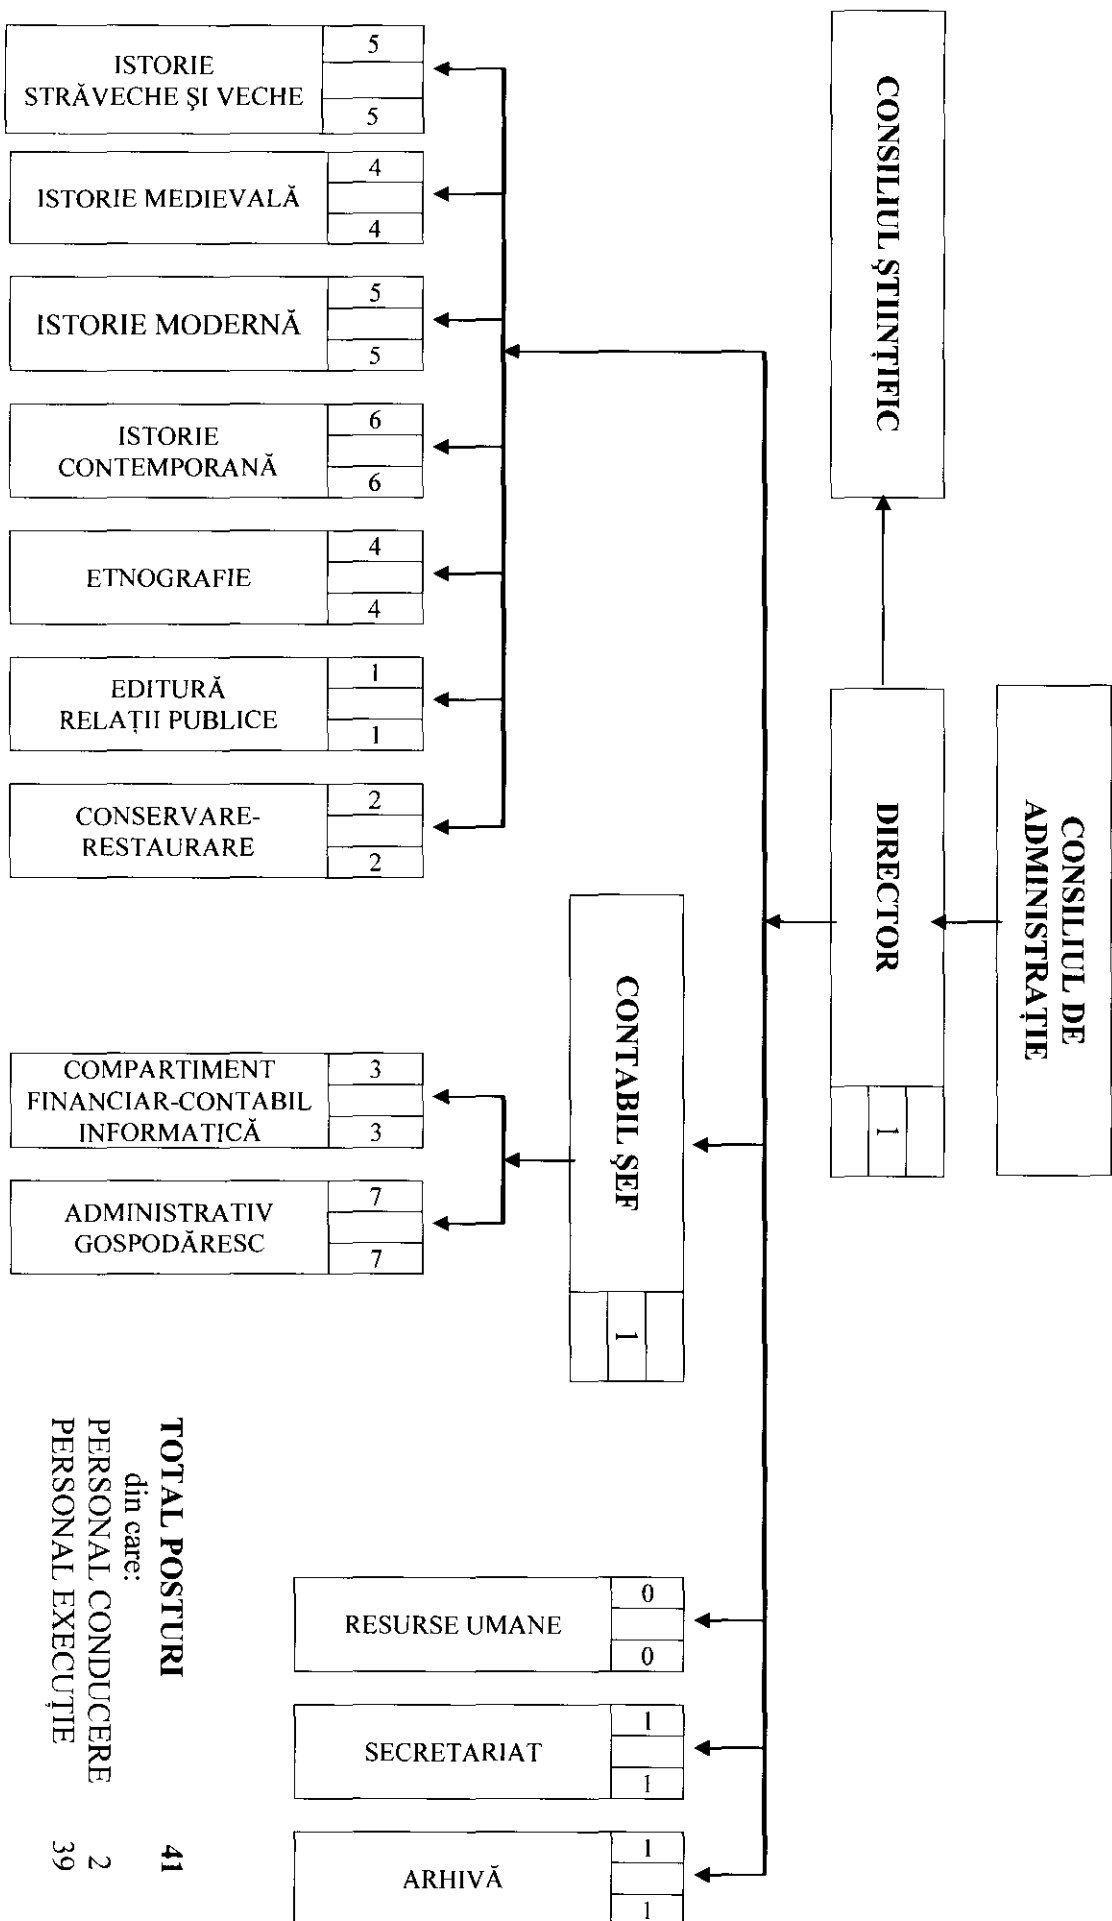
CONSILIUL DE ADMINISTRAȚIE

DIRECTOR

1

CONSILIUL ȘTIINȚIFIC

CONTABIL ȘEF

1

| ISTORIE STRĂVECHE ȘI VECHE | 5 |
|---|---|
| | |
| | 5 |

| ISTORIE MEDIEVALĂ | 4 |
|---|---|
| | |
| | 4 |

| ISTORIE MODERNĂ | 5 |
|---|---|
| | |
| | 5 |

| ISTORIE CONTEMPORANĂ | 6 |
|---|---|
| | |
| | 6 |

| ETNOGRAFIE | 4 |
|---|---|
| | |
| | 4 |

| EDITURĂ RELAȚII PUBLICE | 1 |
|---|---|
| | |
| | 1 |

| CONSERVARE-RESTAURARE | 2 |
|---|---|
| | |
| | 2 |

| COMPARTIMENT FINANCIAR-CONTABIL INFORMATICĂ | 3 |
|---|---|
| | |
| | 3 |

| ADMINISTRATIV GOSPODĂRESC | 7 |
|---|---|
| | |
| | 7 |

| RESURSE UMANE | 0 |
|---|---|
| | |
| | 0 |

| SECRETARIAT | 1 |
|---|---|
| | |
| | 1 |

| ARHIVĂ | 1 |
|---|---|
| | |
| | 1 |

TOTAL POSTURI 41
din care:
PERSONAL CONDUCERE 2
PERSONAL EXECUȚIE 39